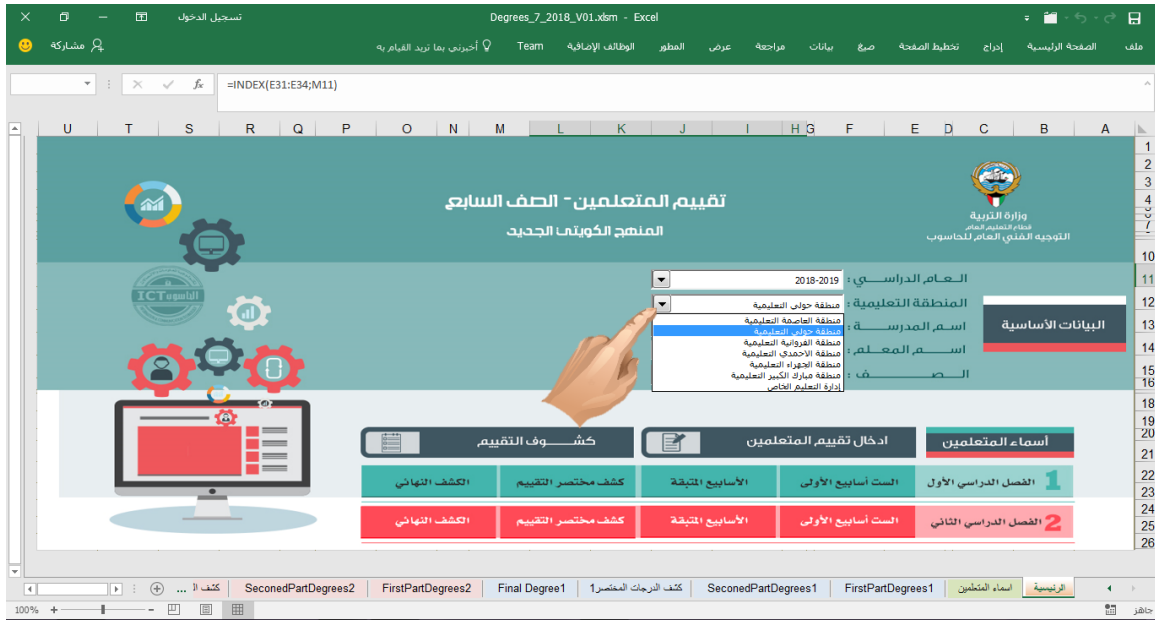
Degrees_7_2018_V01.xlsm - Excel

تسجيل الدخول

ملف الصفحة الرئيسية إدراج تخطيط الصفحة صيغ بيانات مراجعة عرض المطور الوظائف الإضافية Team أخبرني بما تريد القيام به

مشاركة

=INDEX(E31:E34;M11)

U T S R Q P O N M L K J I H G F E D C B A

وزارة التربية
قطاع التعليم العام
التوجيه الفني العام للحاسوب

تقييم المتعلمين - الصف السابع
المنهج الكويتي الجديد

ICT

العام الدراسي :
2018-2019
المنطقة التعليمية :
منطقة حولي التعليمية
اسم المدرسة :
اسم المعلم :
الصف :

منطقة العاصمة التعليمية
منطقة حولي التعليمية
منطقة الفروانية التعليمية
منطقة الاحمدي التعليمية
منطقة الجهراء التعليمية
منطقة مبارك الكبير التعليمية
إدارة التعليم الخاص

البيانات الأساسية

كشوف التقييم
ادخال تقييم المتعلمين
أسماء المتعلمين

1 الفصل الدراسي الأول
الست أسابيع الأولى
الأسابيع المتبقة
كشف مختصر التقييم
الكشف النهائي

2 الفصل الدراسي الثاني
الست أسابيع الأولى
الأسابيع المتبقة
كشف مختصر التقييم
الكشف النهائي

الرئيسية أسماء المتعلمين FirstPartDegrees1 SeconedPartDegrees1 كشف الدرجات المختصر1 Final Degree1 FirstPartDegrees2 SeconedPartDegrees2 كشف ال ...

جاهز
100%